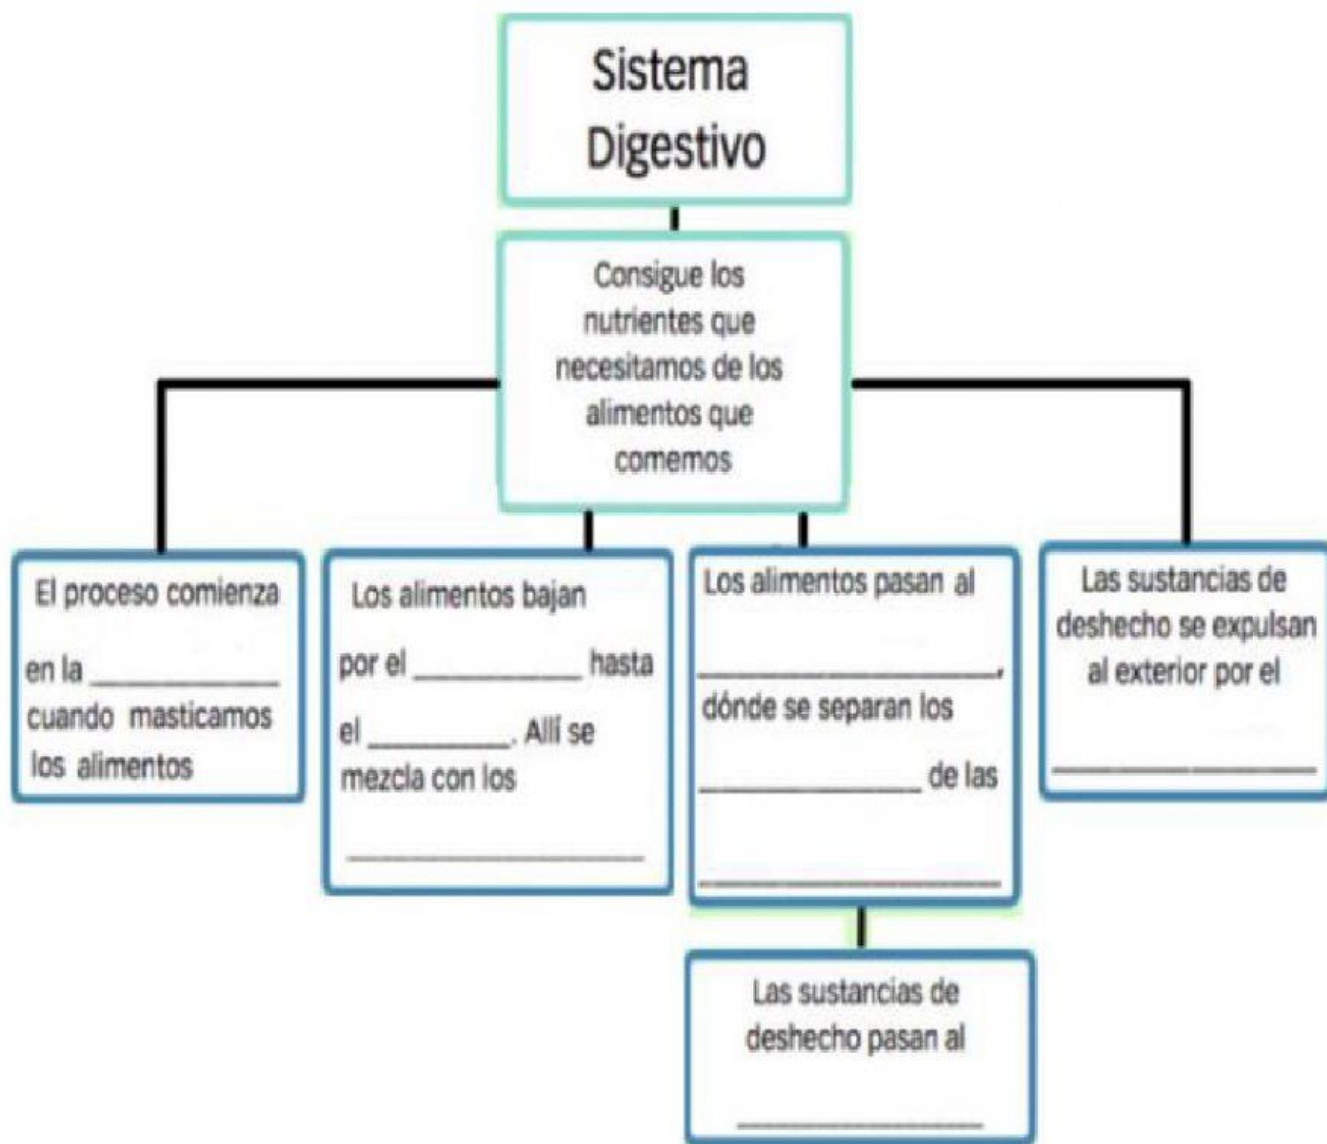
Sistema Digestivo

Consigue los nutrientes que necesitamos de los alimentos que comemos

El proceso comienza en la ___________ cuando masticamos los alimentos

Los alimentos bajan por el ___________ hasta el _________. Allí se mezcla con los _______________

Los alimentos pasan al _________________, dónde se separan los _____________ de las _________________

Las sustancias de deshecho pasan al _______________

Las sustancias de deshecho se expulsan al exterior por el _______________